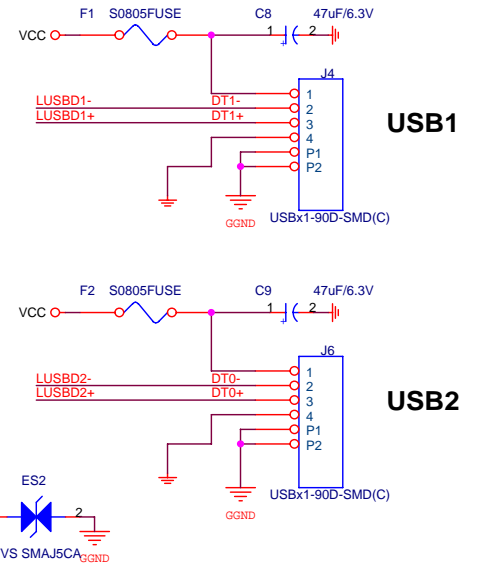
F1 S0805FUSE C8 47uF/6.3V
VCC 1 2
J4
LUSBD1- DT1- 1
LUSBD1+ DT1+ 2
3
4
P1
P2
USB1
GGND
USBx1-90D-SMD(C)

F2 S0805FUSE C9 47uF/6.3V
VCC 1 2
J6
LUSBD2- DT0- 1
LUSBD2+ DT0+ 2
3
4
P1
P2
USB2
GGND
USBx1-90D-SMD(C)

ES2
2
VS SMAJ5CA GGND